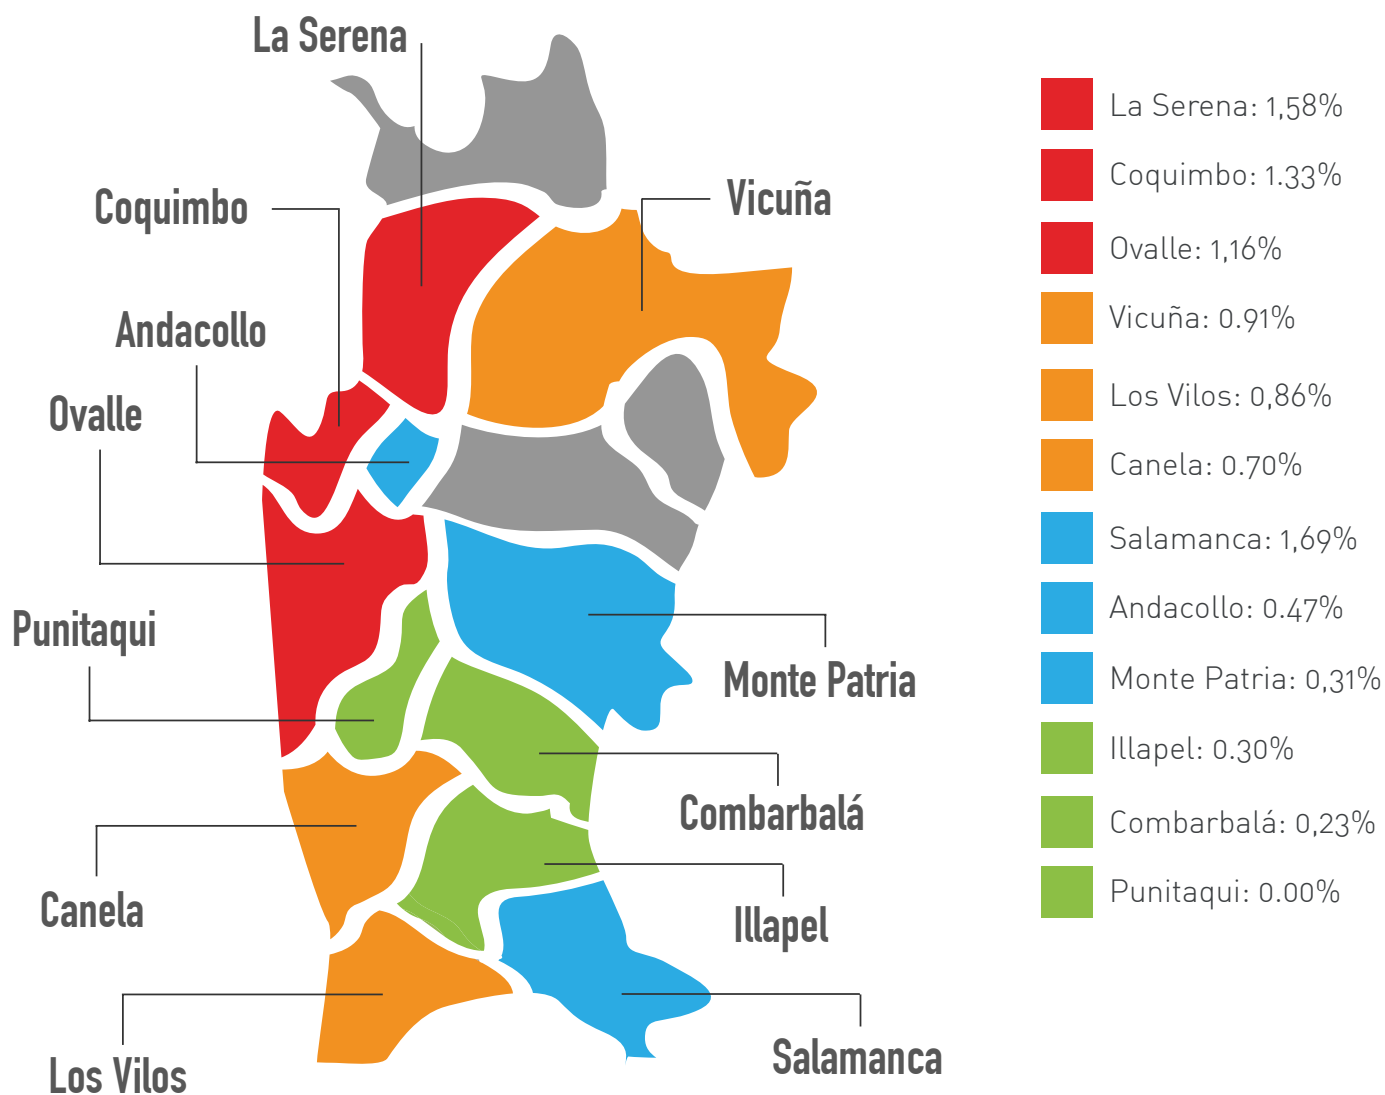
La Serena
Coquimbo
Vicuña
Andacollo
Ovalle
Punitaqui
Monte Patria
Combarbalá
Canela
Illapel
Los Vilos
Salamanca

La Serena: 1,58%
Coquimbo: 1.33%
Ovalle: 1,16%
Vicuña: 0.91%
Los Vilos: 0,86%
Canela: 0.70%
Salamanca: 1,69%
Andacollo: 0.47%
Monte Patria: 0,31%
Illapel: 0.30%
Combarbalá: 0,23%
Punitaqui: 0.00%